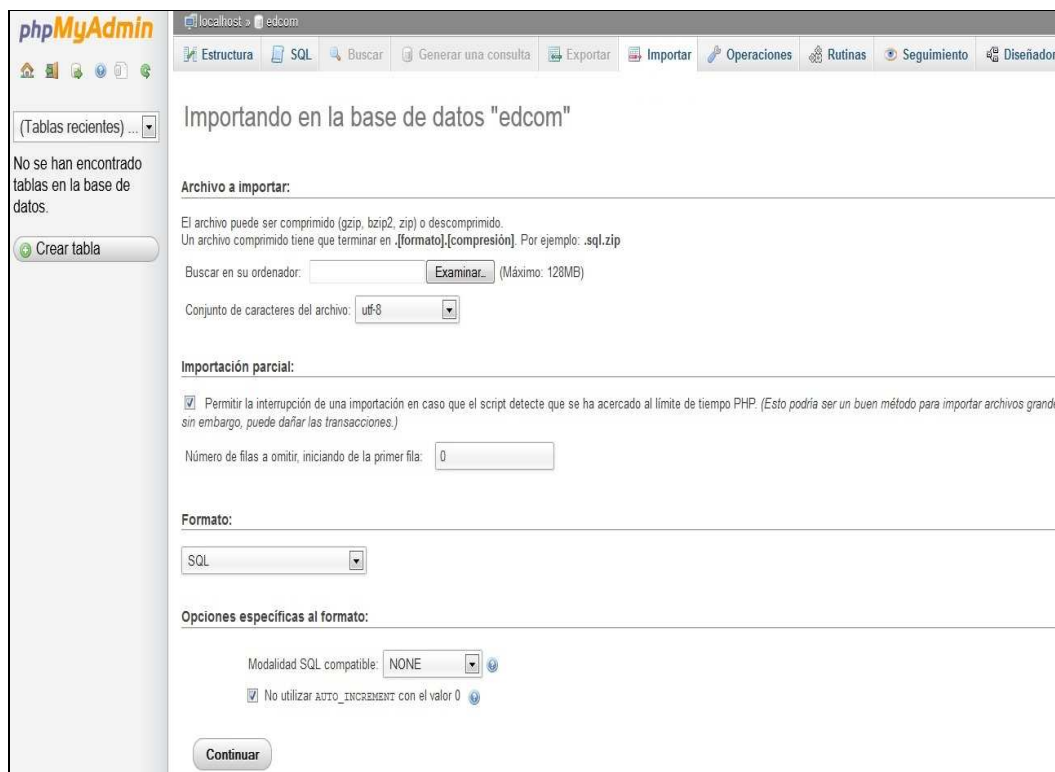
phpMyAdmin

(Tablas recientes) ...

No se han encontrado tablas en la base de datos.

Crear tabla

localhost » edcom

Estructura | SQL | Buscar | Generar una consulta | Exportar | Importar | Operaciones | Rutinas | Seguimiento | Diseñador

Importando en la base de datos "edcom"

Archivo a importar:

El archivo puede ser comprimido (gzip, bzip2, zip) o descomprimido.
Un archivo comprimido tiene que terminar en **.[formato].[compresión]**. Por ejemplo: **.sql.zip**

Buscar en su ordenador: Examinar.. (Máximo: 128MB)

Conjunto de caracteres del archivo: utf-8

Importación parcial:

Permitir la interrupción de una importación en caso que el script detecte que se ha acercado al límite de tiempo PHP. *(Esto podría ser un buen método para importar archivos grande sin embargo, puede dañar las transacciones.)*

Número de filas a omitir, iniciando de la primer fila: 0

Formato:

SQL

Opciones específicas al formato:

Modalidad SQL compatible: NONE

No utilizar AUTO_INCREMENT con el valor 0

Continuar